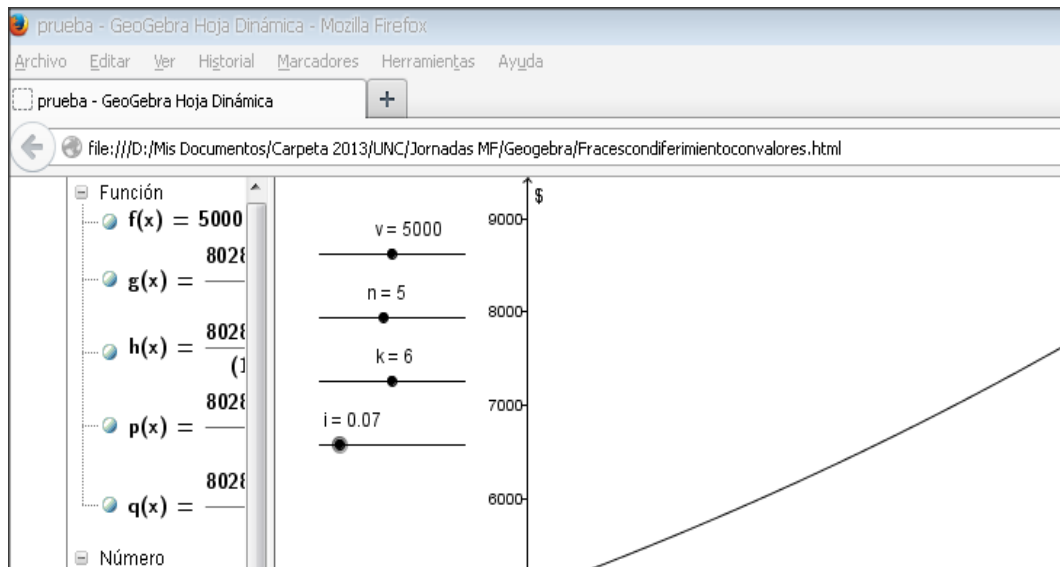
prueba - GeoGebra Hoja Dinámica - Mozilla Firefox

Archivo Editar Ver Historial Marcadores Herramientas Ayuda

prueba - GeoGebra Hoja Dinámica

+

file:///D:/Mis Documentos/Carpeta 2013/UNC/Jornadas MF/Geogebra/Fracescondiferimientoconvalores.html

Función

$f(x) = 5000$

$g(x) = \frac{8028}{}$

$h(x) = \frac{8028}{(1}$

$p(x) = \frac{8028}{}$

$q(x) = \frac{8028}{}$

Número

v = 5000

n = 5

k = 6

i = 0.07

$

9000

8000

7000

6000